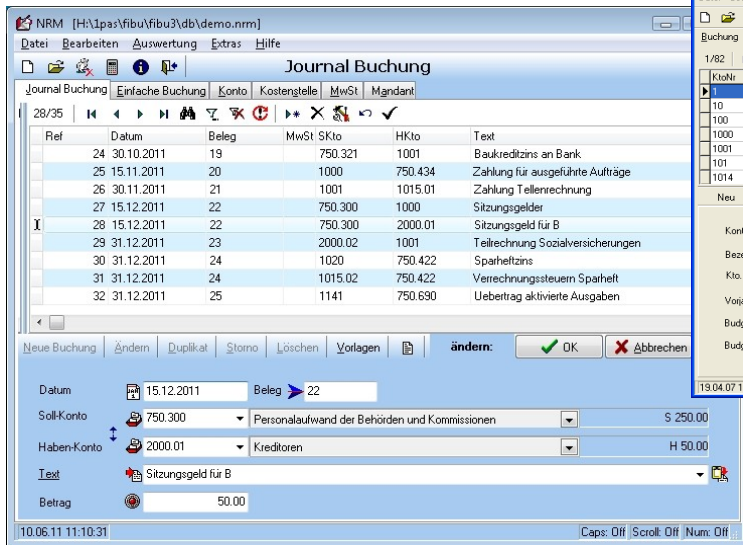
NRM [H:\1pas\fibu\fibu3\db\demo.nrm]

Datei Bearbeiten Auswertung Extras Hilfe

Journal Buchung

Journal Buchung | Einfache Buchung | Konto | Kostenstelle | MwSt | Mandant

28/35

| Ref | Datum | Beleg | MwSt | SKto | HKto | Text |
|---|---|---|---|---|---|---|
| 24 | 30.10.2011 | 19 | | 750.321 | 1001 | Baukreditzins an Bank |
| 25 | 15.11.2011 | 20 | | 1000 | 750.434 | Zahlung für ausgeführte Aufträge |
| 26 | 30.11.2011 | 21 | | 1001 | 1015.01 | Zahlung Tellenrechnung |
| 27 | 15.12.2011 | 22 | | 750.300 | 1000 | Sitzungsgelder |
| 28 | 15.12.2011 | 22 | | 750.300 | 2000.01 | Sitzungsgeld für B |
| 29 | 31.12.2011 | 23 | | 2000.02 | 1001 | Teilrechnung Sozialversicherungen |
| 30 | 31.12.2011 | 24 | | 1020 | 750.422 | Sparheftzins |
| 31 | 31.12.2011 | 24 | | 1015.02 | 750.422 | Verrechnungssteuern Sparheft |
| 32 | 31.12.2011 | 25 | | 1141 | 750.690 | Uebertrag aktivierte Ausgaben |

Neue Buchung | Ändern | Duplikat | Storno | Löschen | Vorlagen | ändern: | OK | Abbrechen

Datum 15.12.2011 Beleg 22

Soll-Konto 750.300 Personalaufwand der Behörden und Kommissionen S 250.00

Haben-Konto 2000.01 Kreditoren H 50.00

Text Sitzungsgeld für B

Betrag 50.00

10.06.11 11:10:31 Caps: Off Scroll: Off Num: Off

Buchung

1/82

| KtoNr |
|---|
| 1 |
| 10 |
| 100 |
| 1000 |
| 1001 |
| 101 |
| 1014 |

Neu

Kont

Beze

Kto.

Vorj

Budg

Budg

19.04.07 1